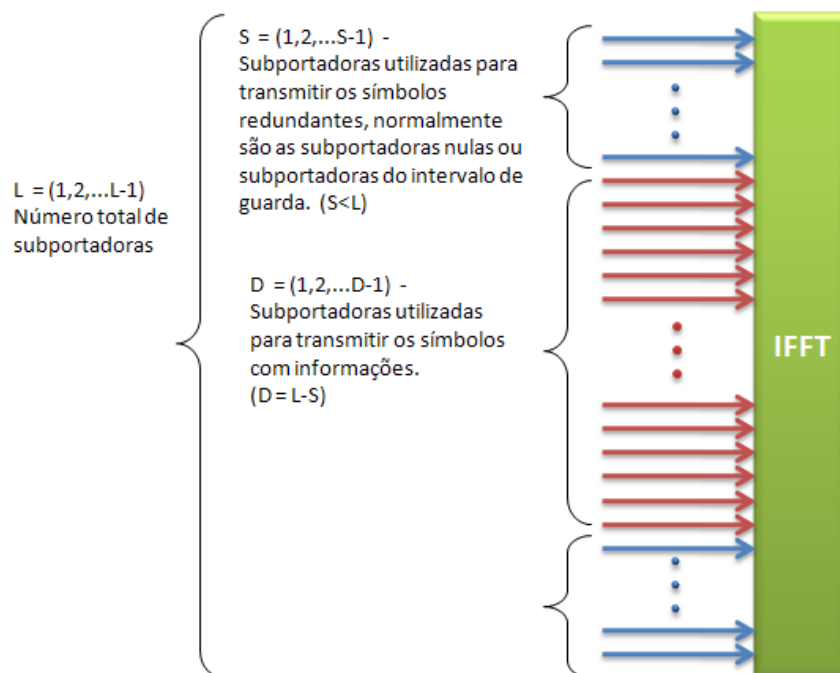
L = (1,2,...L-1)
Número total de subportadoras

S = (1,2,...S-1) -
Subportadoras utilizadas para transmitir os símbolos redundantes, normalmente são as subportadoras nulas ou subportadoras do intervalo de guarda. (S<L)

D = (1,2,...D-1) -
Subportadoras utilizadas para transmitir os símbolos com informações.
(D = L-S)

IFFT